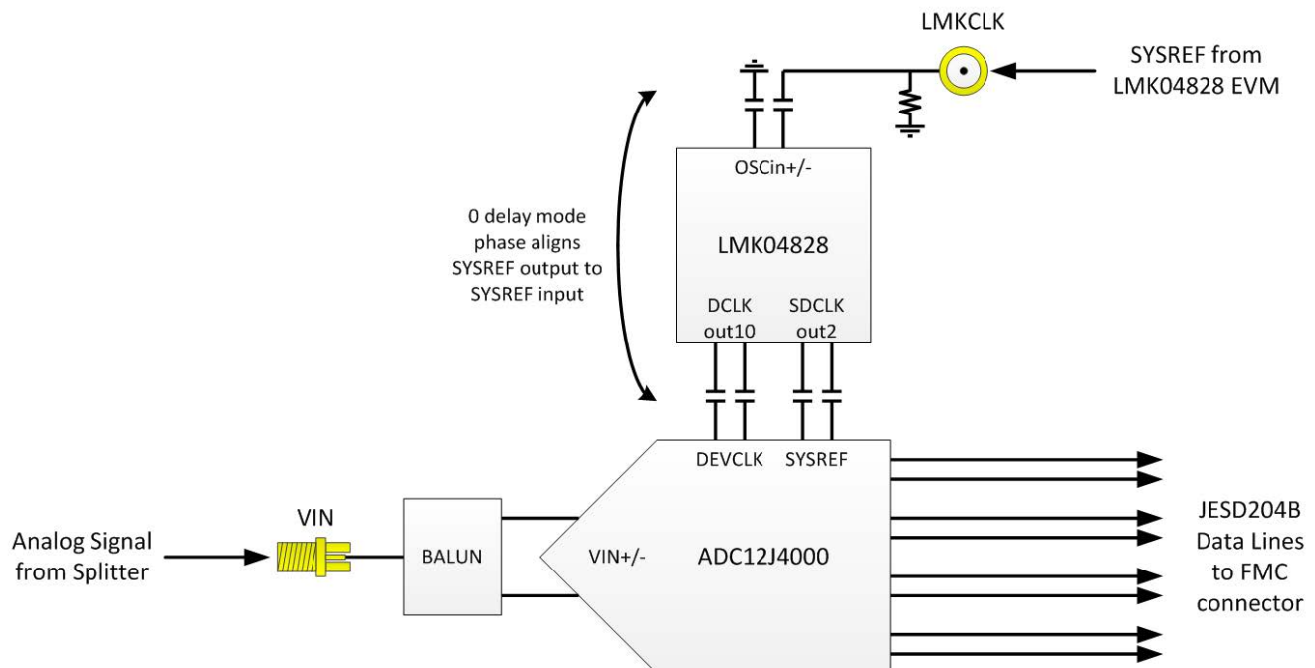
LMKCLK

SYSREF from LMK04828 EVM

OSCin+/-

0 delay mode phase aligns SYSREF output to SYSREF input

LMK04828

DCLK out10

SDCLK out2

DEVCLK

SYSREF

VIN

Analog Signal from Splitter

BALUN

VIN+/-

ADC12J4000

JESD204B Data Lines to FMC connector